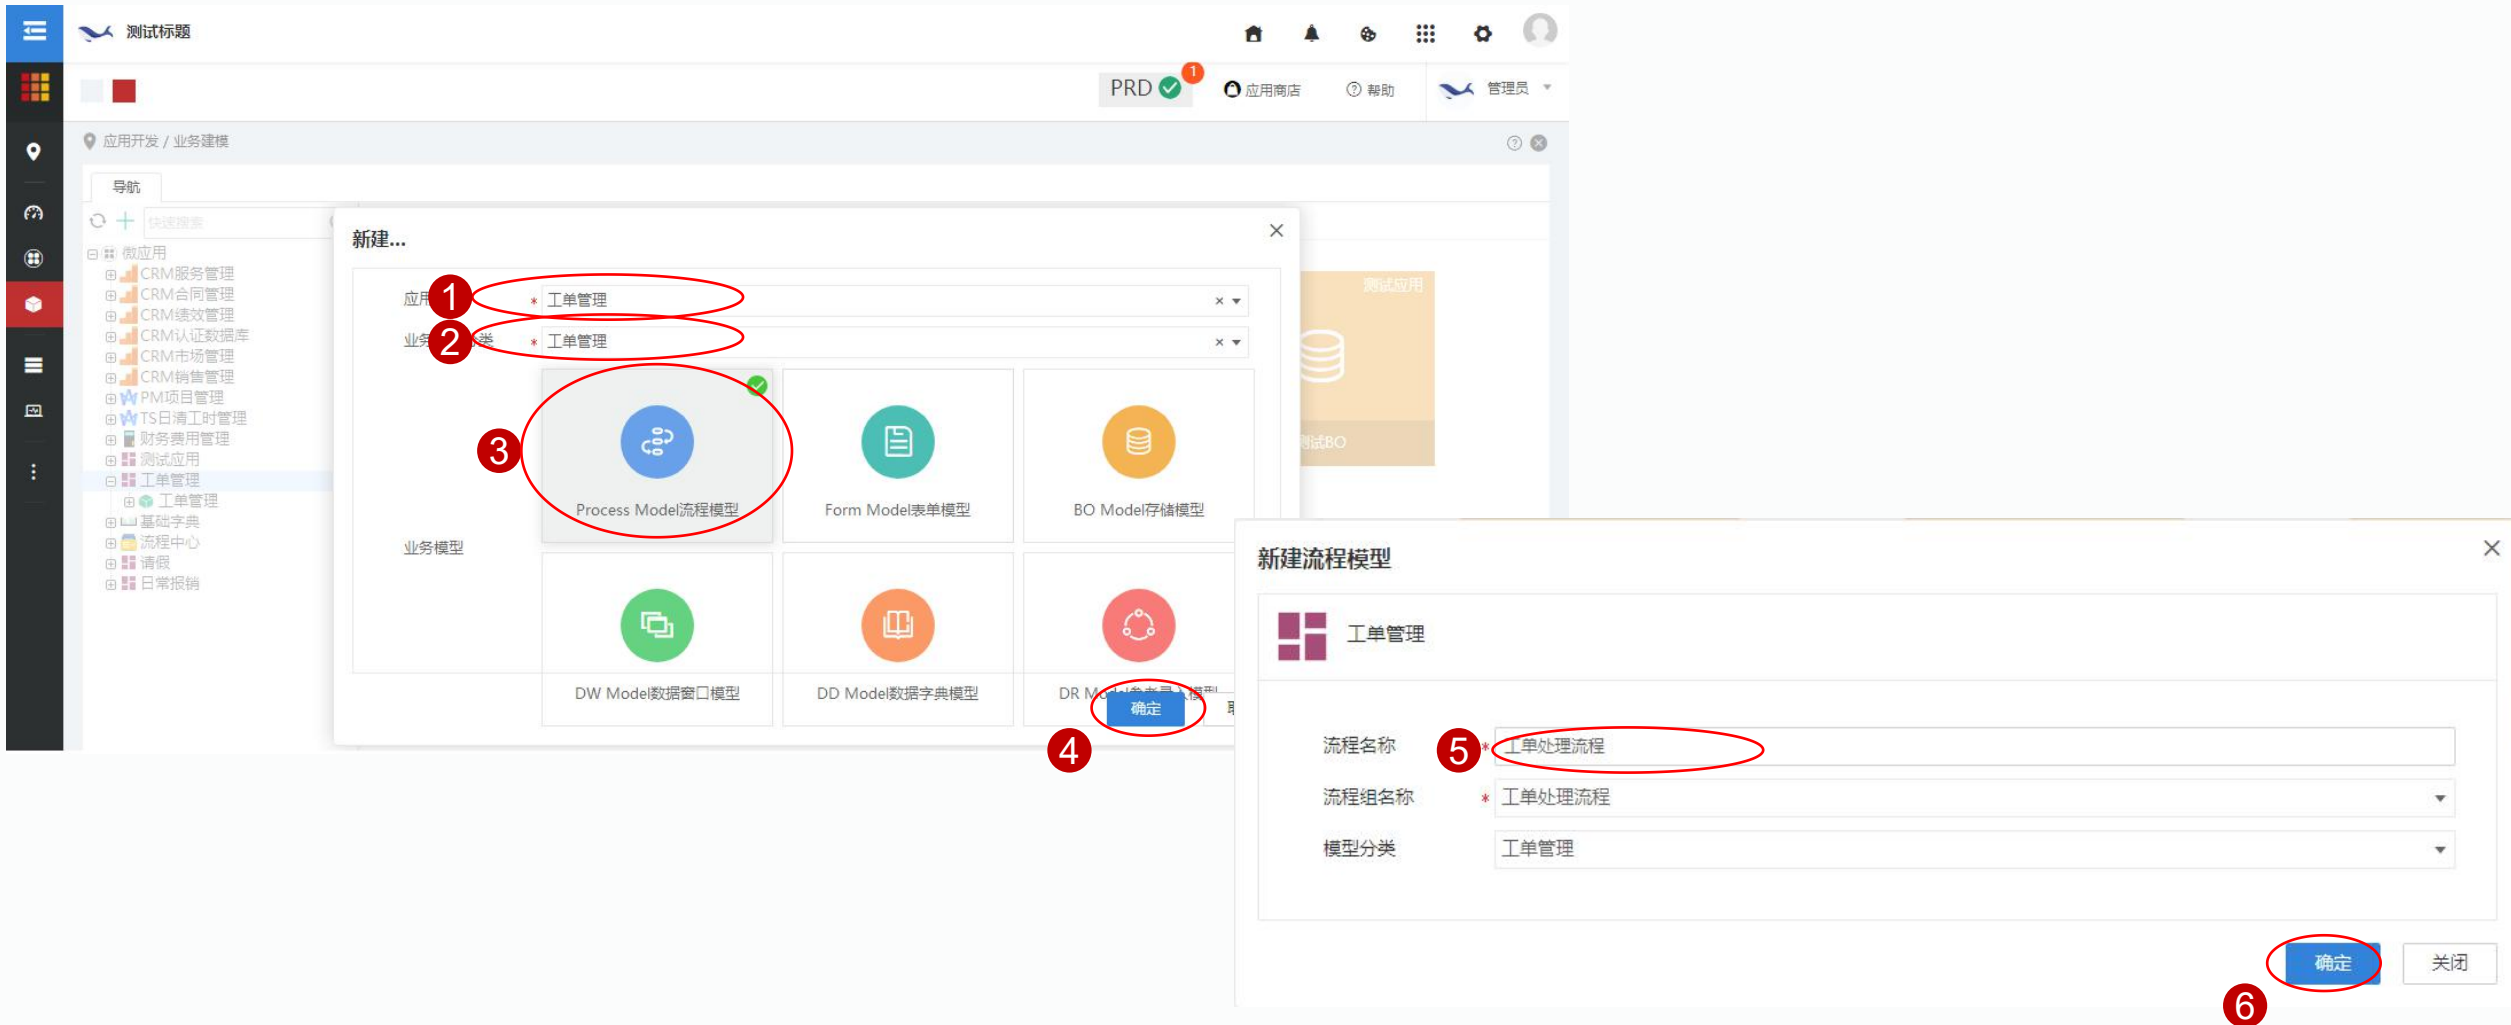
测试标题

PRD 1 应用商店 帮助 管理员

应用开发 / 业务建模

导航

快速搜索

微应用
CRM服务管理
CRM合同管理
CRM绩效管理
CRM认证数据库
CRM市场管理
CRM销售管理
PM项目管理
TS日清工时管理
财务费用管理
测试应用
工单管理
工单管理
基础字典
流程中心
请假
日常报销

测试应用
测试BO

新建...

应用 1 * 工单管理
业务 2 类 * 工单管理

3
Process Model流程模型
Form Model表单模型
BO Model存储模型

业务模型

DW Model数据窗口模型
DD Model数据字典模型
DR M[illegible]模型

确定
4

新建流程模型

工单管理

流程名称 5 * 工单处理流程
流程组名称 * 工单处理流程
模型分类 工单管理

确定 关闭
6